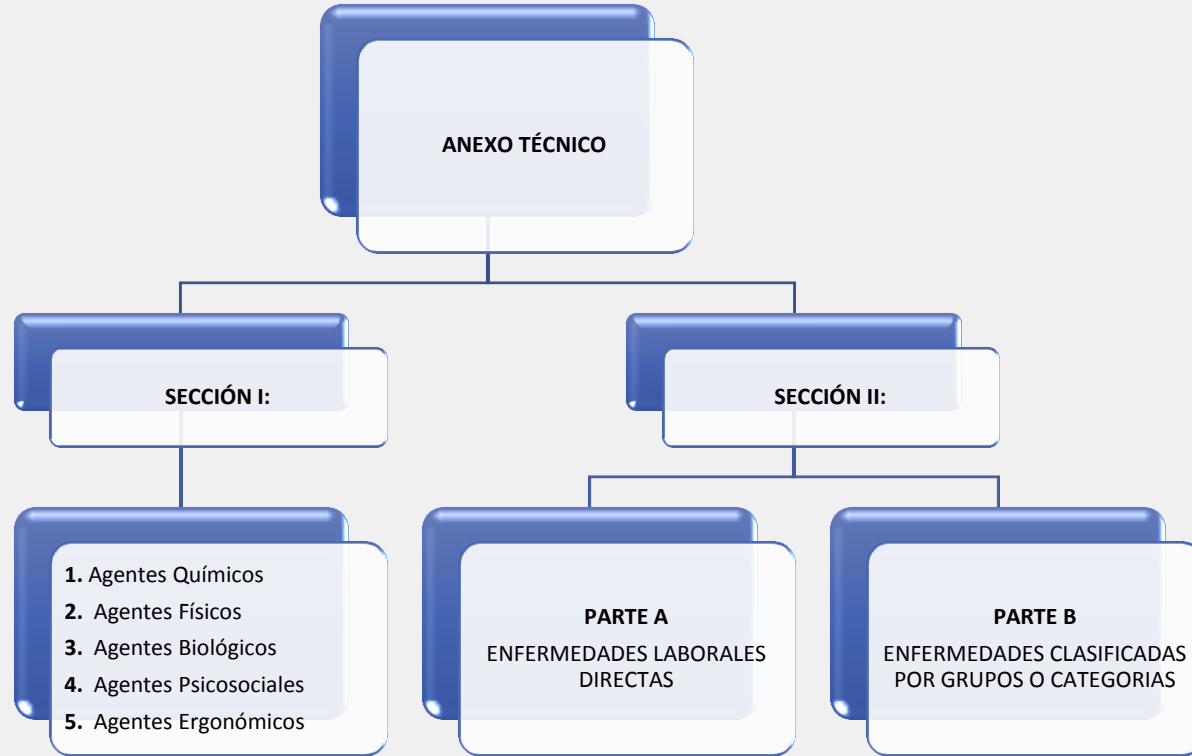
ANEXO TÉCNICO

SECCIÓN I:

SECCIÓN II:

1. Agentes Químicos
2. Agentes Físicos
3. Agentes Biológicos
4. Agentes Psicosociales
5. Agentes Ergonómicos

PARTE A
ENFERMEDADES LABORALES DIRECTAS

PARTE B
ENFERMEDADES CLASIFICADAS POR GRUPOS O CATEGORIAS